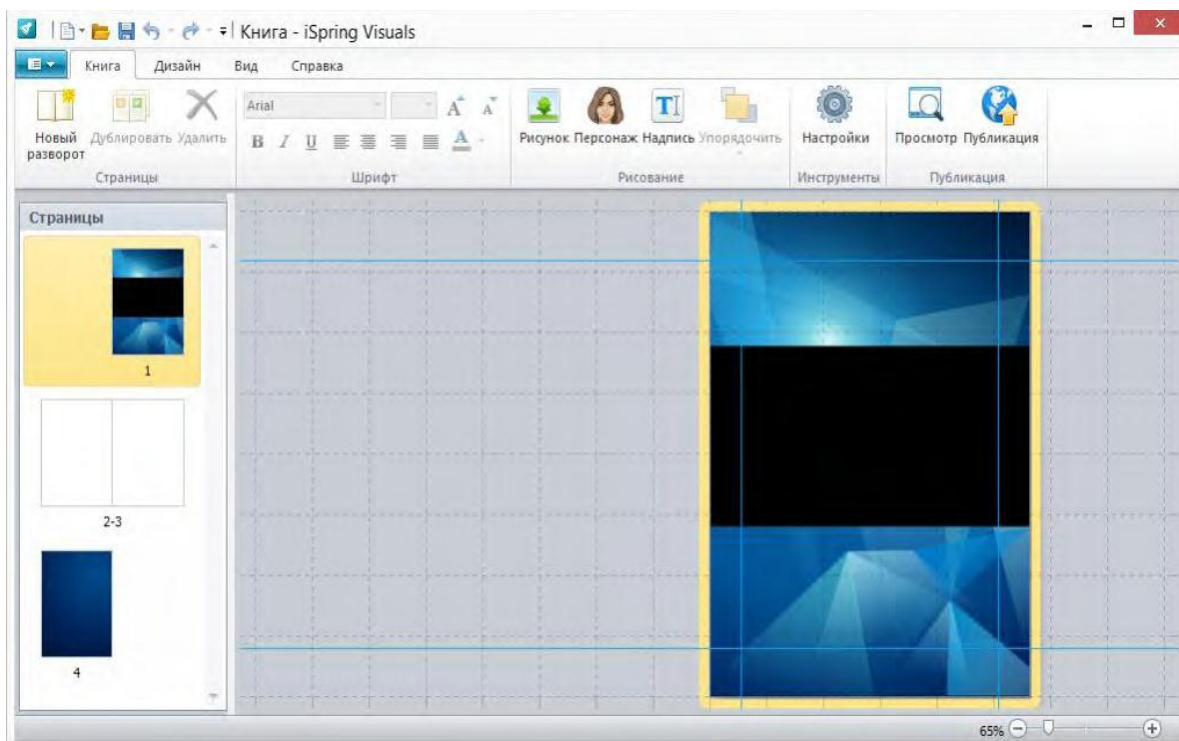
Книга - iSpring Visuals

Книга Дизайн Вид Справка

Новый разворот Дублировать Удалить
Страницы

Arial
B I U A
Шрифт

Рисунок Персонаж Надпись Упорядочить
Рисование

Настройки
Инструменты

Просмотр Публикация
Публикация

Страницы

1

2-3

4

65%